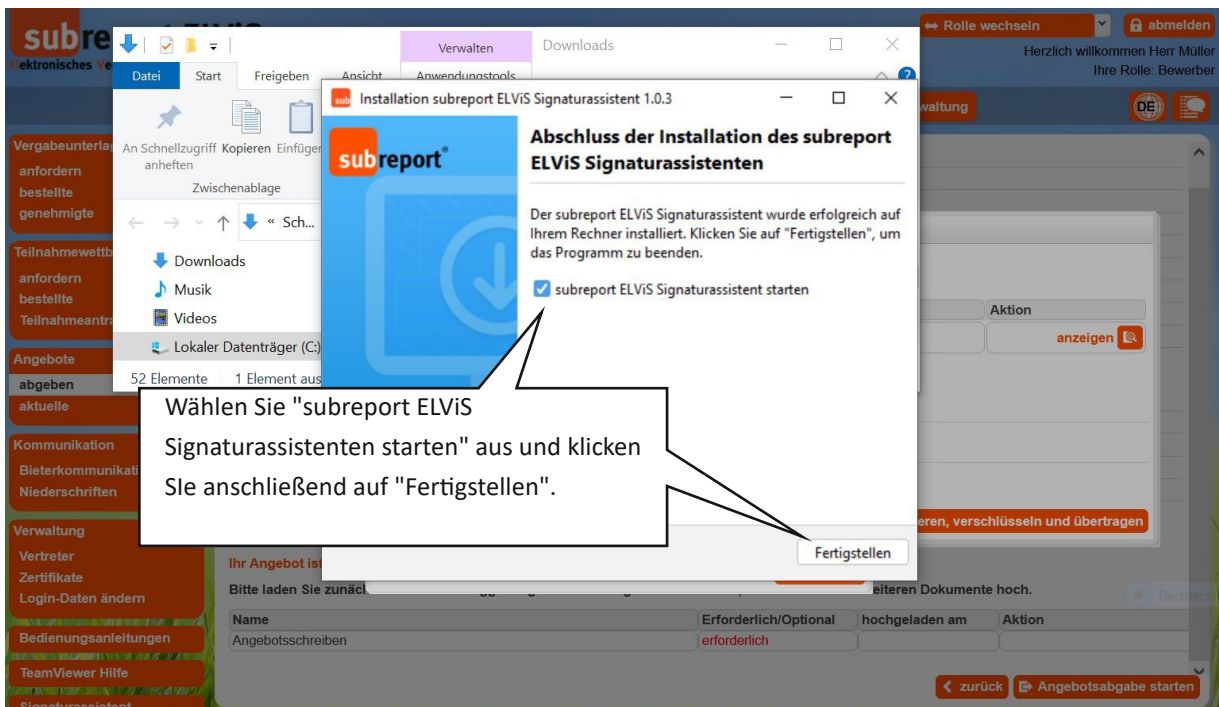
subre
ektronisches Ve

Rolle wechseln
abmelden
Herzlich willkommen Herr Müller
Ihre Rolle: Bewerber

Verwalten
Downloads
Datei
Start
Freigeben
Ansicht
Anwendungstools

An Schnellzugriff anheften
Kopieren
Einfüge
Zwischenablage

« Sch...
Downloads
Musik
Videos
Lokaler Datenträger (C:)
52 Elemente
1 Element aus

Installation subreport ELViS Signaturassistent 1.0.3

subreport

Abschluss der Installation des subreport ELViS Signaturassistenten

Der subreport ELViS Signaturassistent wurde erfolgreich auf Ihrem Rechner installiert. Klicken Sie auf "Fertigstellen", um das Programm zu beenden.

subreport ELViS Signaturassistent starten

Fertigstellen

Wählen Sie "subreport ELViS Signaturassistenten starten" aus und klicken SIe anschließend auf "Fertigstellen".

Vergabeunterla
anfordern
bestellte
genehmigte
Teilnahmewettb
anfordern
bestellte
Teilnahmeantr
Angebote
abgeben
aktuelle
Kommunikation
Bieterkommunikati
Niederschriften
Verwaltung
Vertreter
Zertifikate
Login-Daten ändern
Bedienungsanleitungen
TeamViewer Hilfe
Signaturassistent

waltung
DE

Aktion
anzeigen

eren, verschlüsseln und übertragen

Ihr Angebot ist
Bitte laden Sie zunäc
eiteren Dokumente hoch.

| Name | Erforderlich/Optional | hochgeladen am | Aktion |
|---|---|---|---|
| Angebotsschreiben | erforderlich | | |

zurück
Angebotsabgabe starten